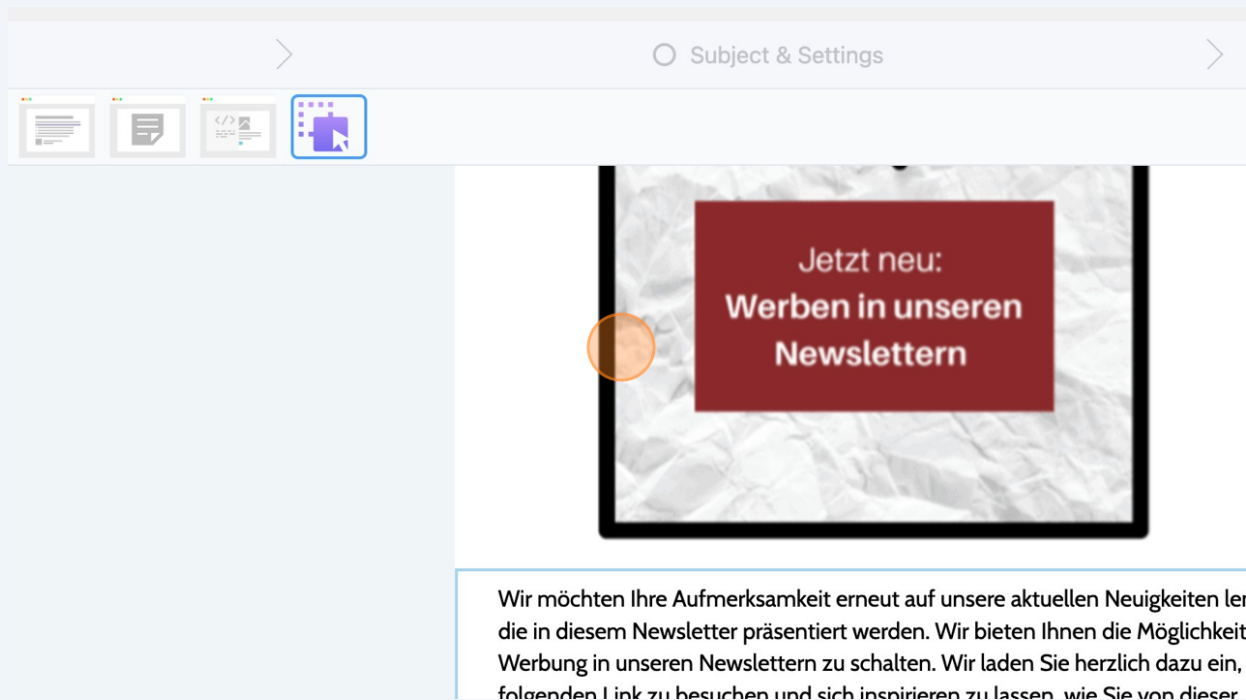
Subject & Settings

Jetzt neu:
Werben in unseren Newslettern

Wir möchten Ihre Aufmerksamkeit erneut auf unsere aktuellen Neuigkeiten le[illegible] die in diesem Newsletter präsentiert werden. Wir bieten Ihnen die Möglichkeit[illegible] Werbung in unseren Newslettern zu schalten. Wir laden Sie herzlich dazu ein, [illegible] folgenden Link zu besuchen und sich inspirieren zu lassen, wie Sie von dieser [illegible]